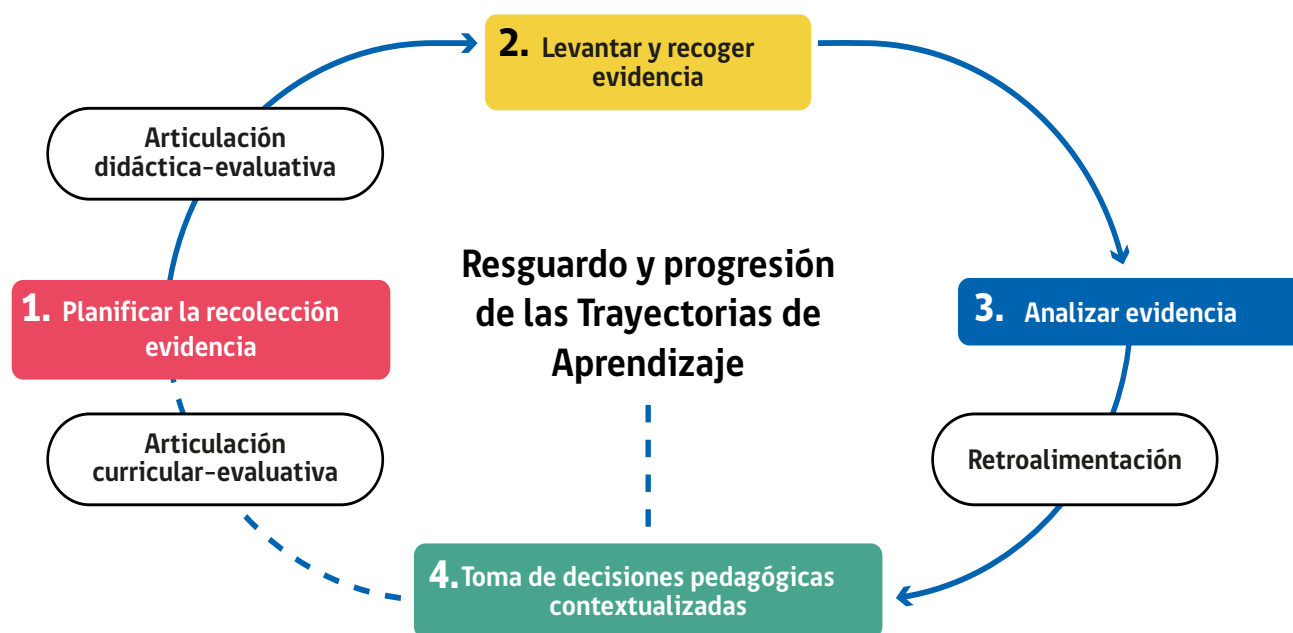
2. Levantar y recoger evidencia

Articulación didáctica-evaluativa

Resguardo y progresión de las Trayectorias de Aprendizaje

1. Planificar la recolección evidencia

3. Analizar evidencia

Articulación curricular-evaluativa

Retroalimentación

4. Toma de decisiones pedagógicas contextualizadas